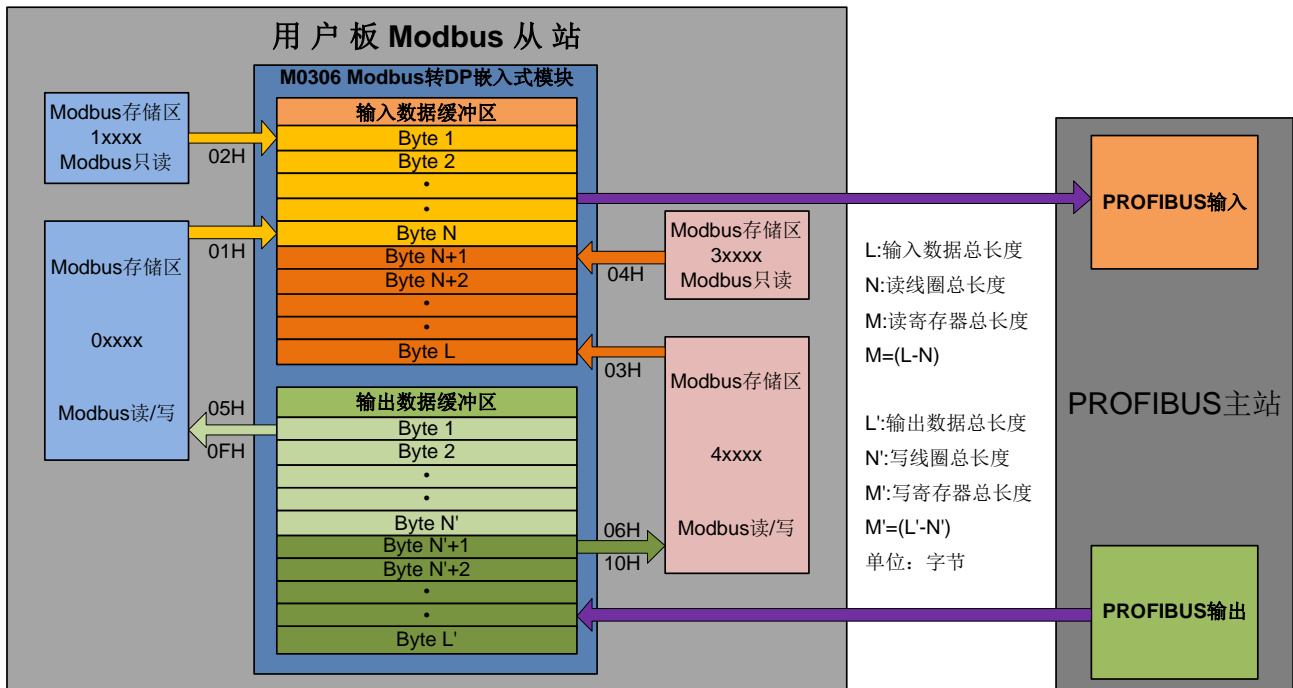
用户板 Modbus 从站

M0306 Modbus转DP嵌入式模块

Modbus存储区
1xxxx
Modbus只读

02H

输入数据缓冲区
Byte 1
Byte 2
•
•
Byte N
Byte N+1
Byte N+2
•
•
Byte L

01H

Modbus存储区

0xxxx

Modbus读/写

Modbus存储区
3xxxx
Modbus只读

04H

03H

Modbus存储区

4xxxx

Modbus读/写

05H

0FH

输出数据缓冲区
Byte 1
Byte 2
•
•
Byte N'
Byte N'+1
Byte N'+2
•
•
Byte L'

06H

10H

L:输入数据总长度
N:读线圈总长度
M:读寄存器总长度
M=(L-N)

L':输出数据总长度
N':写线圈总长度
M':写寄存器总长度
M'=(L'-N')
单位：字节

PROFIBUS输入

PROFIBUS主站

PROFIBUS输出